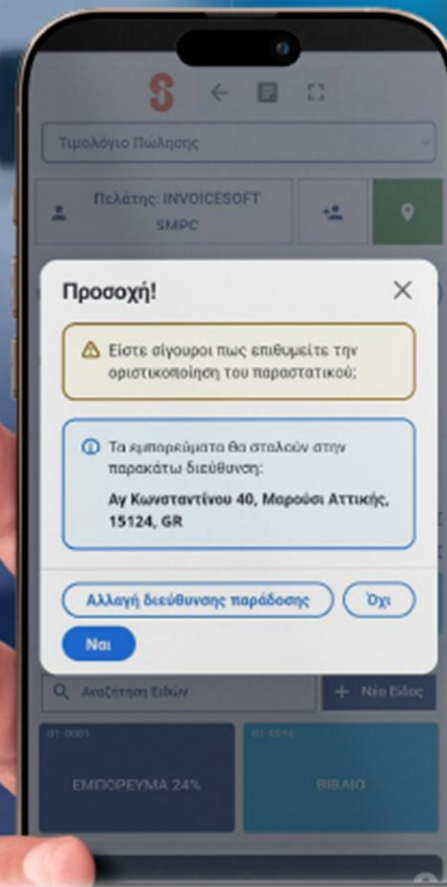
Τιμολόγιο Πώλησης

Πελάτης: INVOICESOFT SMPC

Προσοχή!

Είστε σίγουροι πως επιθυμείτε την οριστικοποίηση του παραστατικού;

Τα εμπορεύματα θα σταλούν στην παρακάτω διεύθυνση:
Αγ Κωνσταντίνου 40, Μαρούσι Αττικής, 15124, GR

Αλλαγή διεύθυνσης παράδοσης

Όχι

Ναι

Αναζήτηση Ειδών

Νέο Είδος

01-0001

ΕΜΠΟΡΕΥΜΑ 24%

01-0014

ΒΙΒΛΙΟ